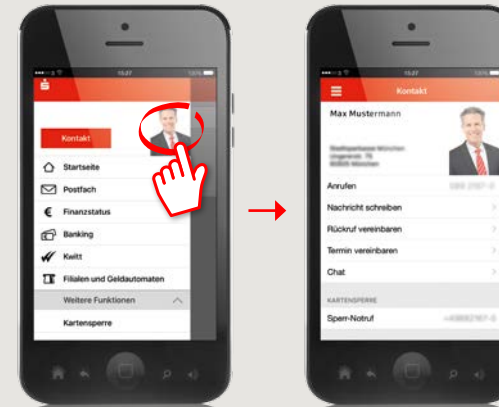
15:27

Kontakt

Startseite

Postfach

Finanzstatus

Banking

Kwitt

Filialen und Geldautomaten

Weitere Funktionen

Kartensperre

15:27

Kontakt

Max Mustermann

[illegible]

Anrufen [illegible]

Nachricht schreiben

Rückruf vereinbaren

Termin vereinbaren

Chat

KARTENSPERRE

Sperr-Notruf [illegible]